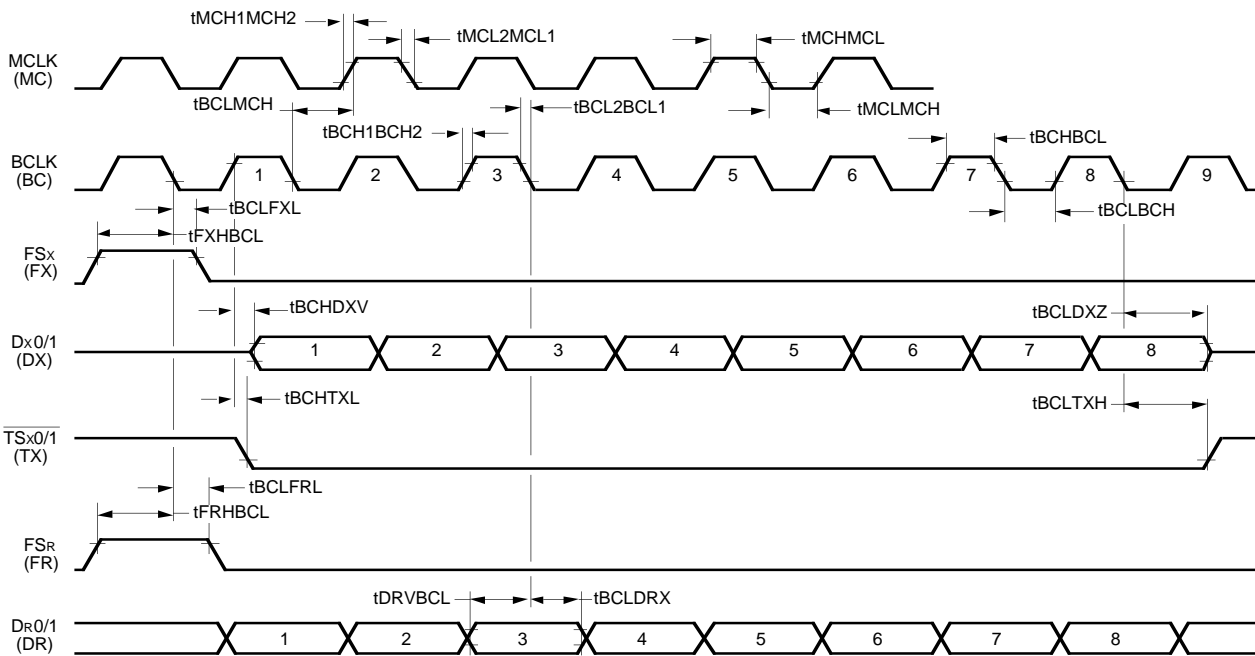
tMCH1MCH2

tMCL2MCL1

tMCHMCL

MCLK
(MC)

tBCLMCH

tMCLMCH

tBCH1BCH2

tBCL2BCL1

tBCHBCL

BCLK
(BC)

1 2 3 4 5 6 7 8 9

tBCLFXL

tBCLBCH

tFXHBCL

FSX
(FX)

tBCHDXV

tBCLDXZ

DX0/1
(DX)

1 2 3 4 5 6 7 8

tBCHTXL

tBCLTXH

$\overline{TSX0/1}$
(TX)

tBCLFRL

tFRHBCL

FSR
(FR)

tDRVBCL

tBCLDRX

DR0/1
(DR)

1 2 3 4 5 6 7 8